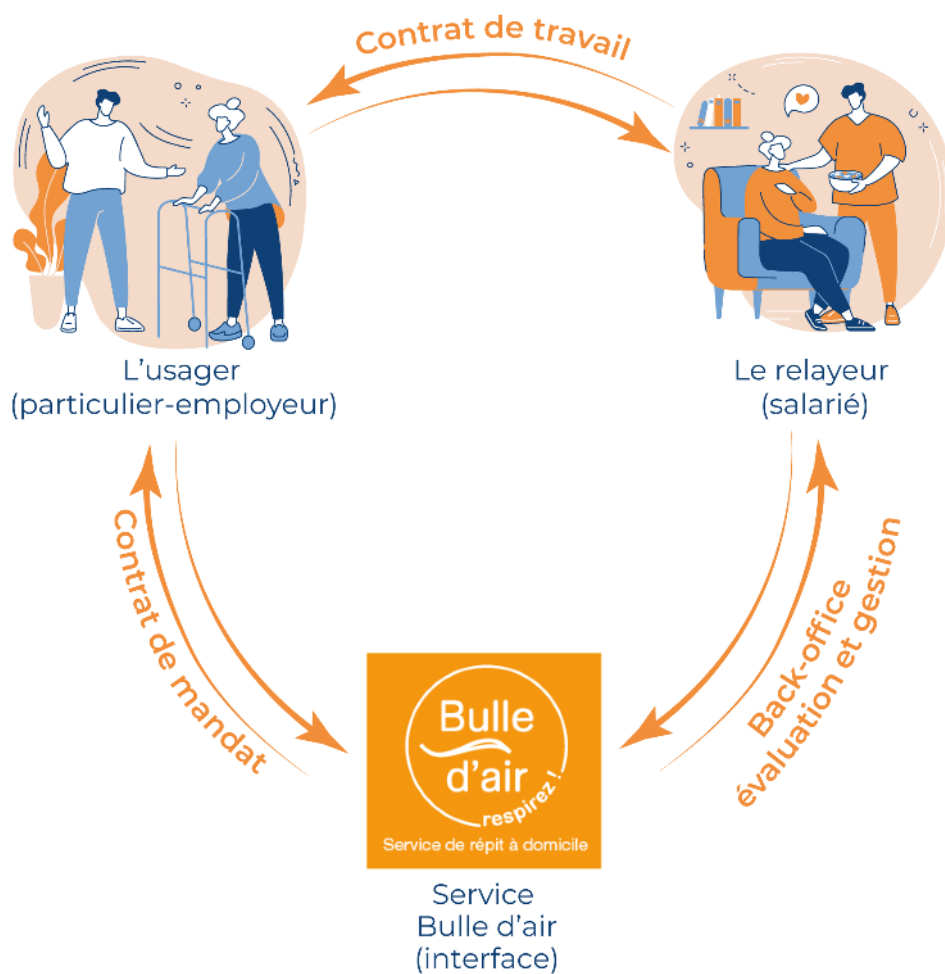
Contrat de travail

L'usager
(particulier-employeur)

Le relayeur
(salarié)

Contrat de mandat

Back-office
évaluation et gestion

Bulle d'air
respirez !
Service de répit à domicile

Service
Bulle d'air
(interface)